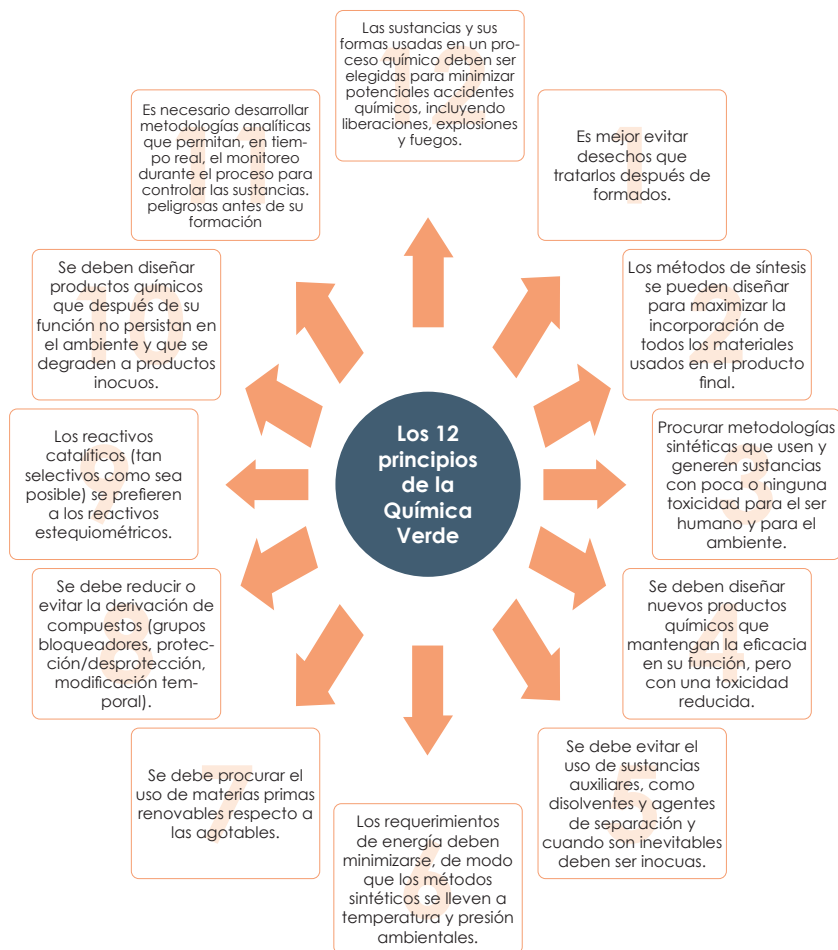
Los 12 principios de la Química Verde

Es mejor evitar desechos que tratarlos después de formados.

Los métodos de síntesis se pueden diseñar para maximizar la incorporación de todos los materiales usados en el producto final.

Procurar metodologías sintéticas que usen y generen sustancias con poca o ninguna toxicidad para el ser humano y para el ambiente.

Se deben diseñar nuevos productos químicos que mantengan la eficacia en su función, pero con una toxicidad reducida.

Se debe evitar el uso de sustancias auxiliares, como disolventes y agentes de separación y cuando son inevitables deben ser inocuas.

Los requerimientos de energía deben minimizarse, de modo que los métodos sintéticos se lleven a temperatura y presión ambientales.

Se debe procurar el uso de materias primas renovables respecto a las agotables.

Se debe reducir o evitar la derivación de compuestos (grupos bloqueadores, protección/desprotección, modificación temporal).

Los reactivos catalíticos (tan selectivos como sea posible) se prefieren a los reactivos estequiométricos.

Se deben diseñar productos químicos que después de su función no persistan en el ambiente y que se degraden a productos inocuos.

Es necesario desarrollar metodologías analíticas que permitan, en tiempo real, el monitoreo durante el proceso para controlar las sustancias. peligrosas antes de su formación

Las sustancias y sus formas usadas en un proceso químico deben ser elegidas para minimizar potenciales accidentes químicos, incluyendo liberaciones, explosiones y fuegos.